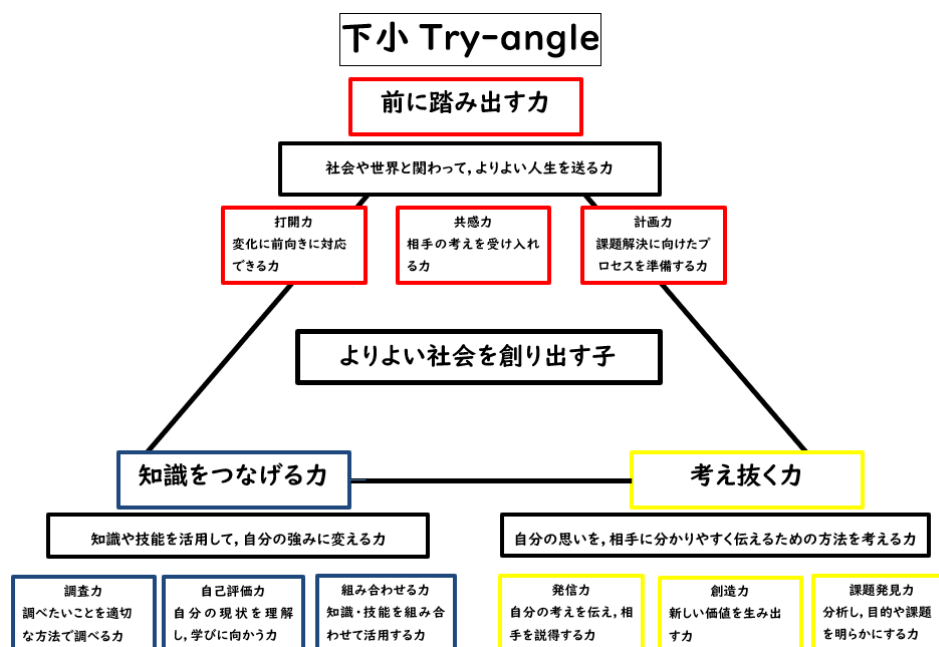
下小 Try-angle

前に踏み出す力

社会や世界と関わって，よりよい人生を送る力

打開力
変化に前向きに対応できる力

共感力
相手の考えを受け入れる力

計画力
課題解決に向けたプロセスを準備する力

よりよい社会を創り出す子

知識をつなげる力

考え抜く力

知識や技能を活用して，自分の強みに変える力

自分の思いを，相手に分かりやすく伝えるための方法を考える力

調査力
調べたいことを適切な方法で調べる力

自己評価力
自分の現状を理解し，学びに向かう力

組み合わせる力
知識・技能を組み合わせて活用する力

発信力
自分の考えを伝え，相手を説得する力

創造力
新しい価値を生み出す力

課題発見力
分析し，目的や課題を明らかにする力